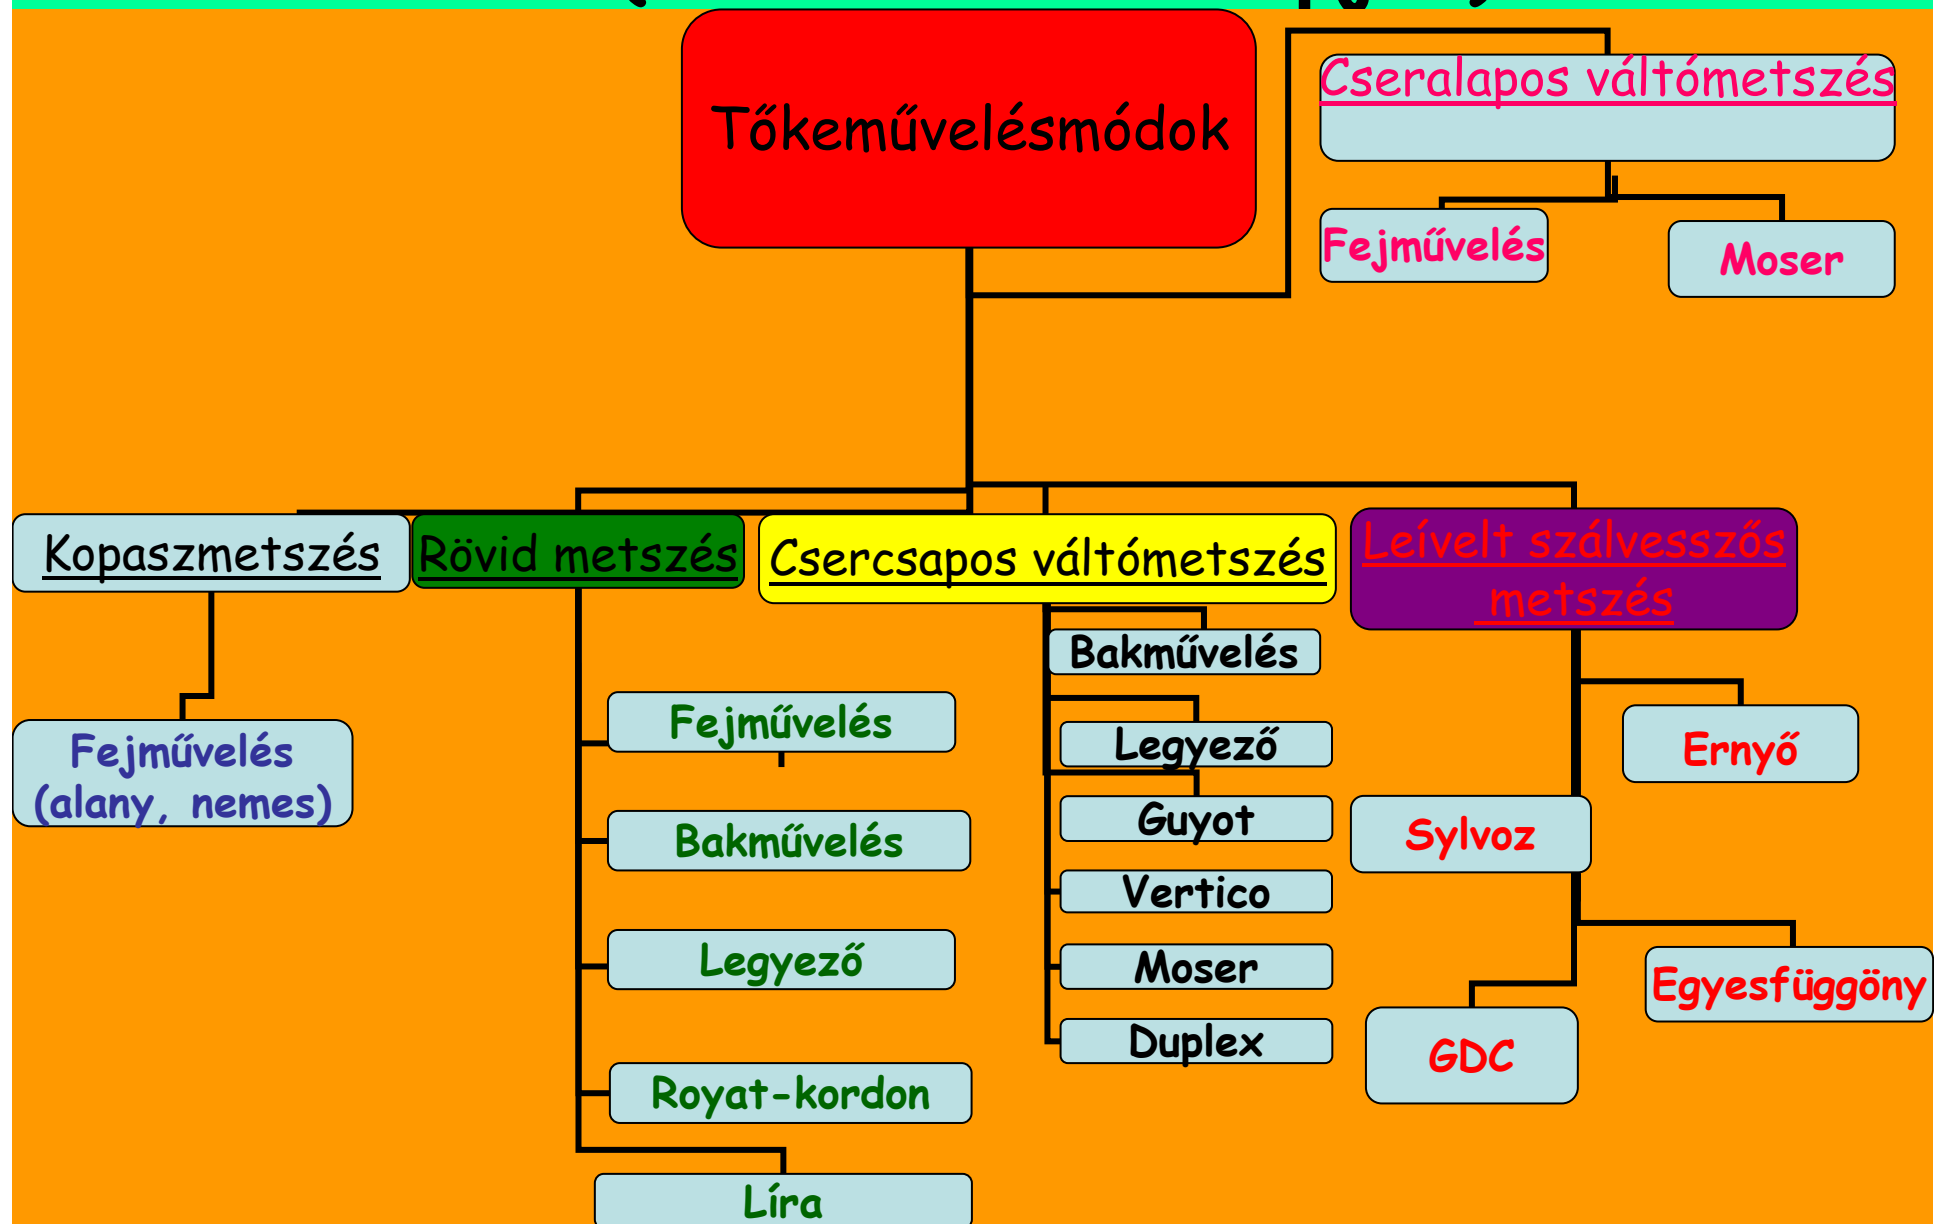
Tőkeművelésmódok

Cseralapos váltómetszés

Fejművelés

Moser

Kopaszmetszés

Fejművelés (alany, nemes)

Rövid metszés

Fejművelés

Bakművelés

Legyező

Royat-kordon

Líra

Csercsapos váltómetszés

Bakművelés

Legyező

Guyot

Vertico

Moser

Duplex

Leívelt szálvesszős metszés

Ernyő

Sylvoz

Egyesfüggöny

GDC